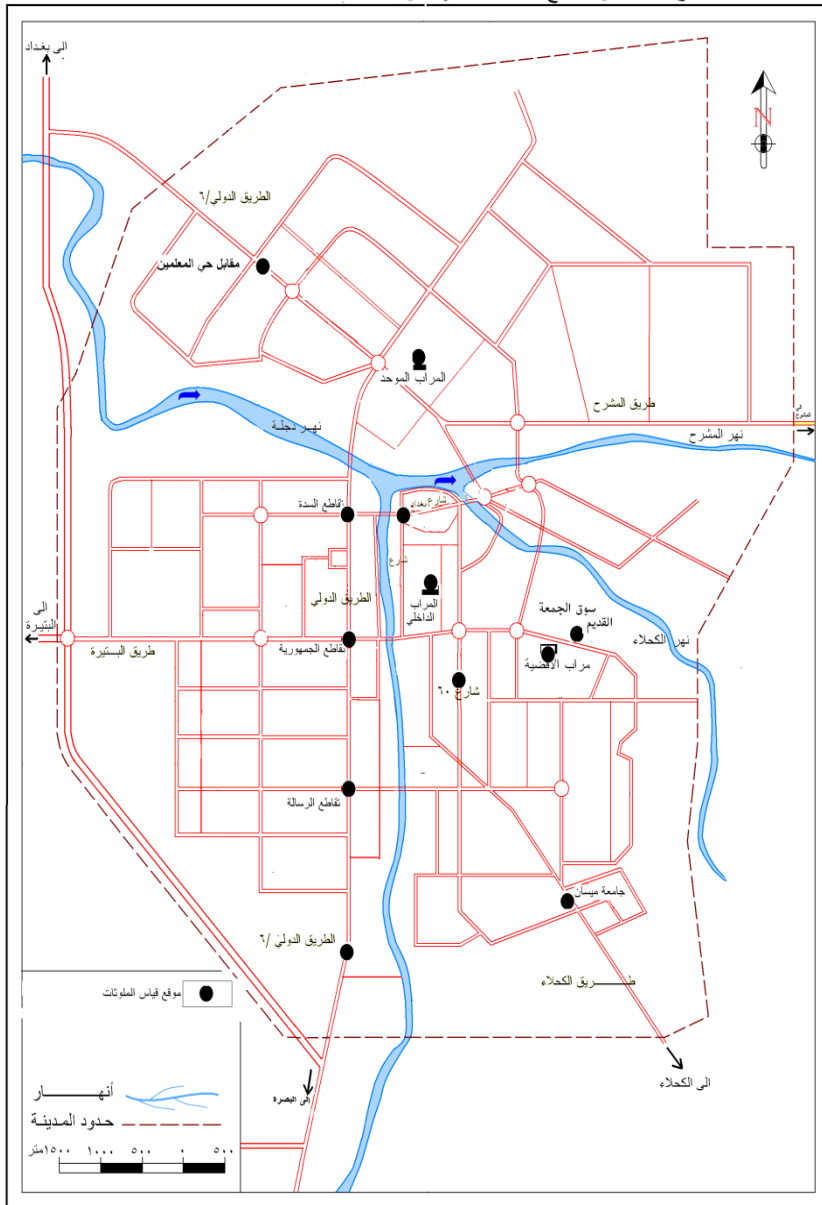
الى بغداد
N
الطريق الدولي/٦
مقابل حي المعلمين
المراب الموحد
طريق المشرح
نهر دجلة
نهر المشرح
الى المشرح
تقاطع السدة
شارع بغداد
شارع
الطريق الدولي
المراب الداخلي
الى البتيرة
طريق البتيرة
تقاطع الجمهورية
سوق الجمعة القديم
نهر الكحلاء
مراب الاقضية
شارع ٦٠
تقاطع الرسالة
جامعة ميسان
الطريق الدولي /٦
موقع قياس الملوثات
طريق الكحلاء
الى الكحلاء
الى البصرة
أنهار
حدود المدينة
١٥٠٠متر ١٠٠٠ ٥٠٠ ٠ ٥٠٠